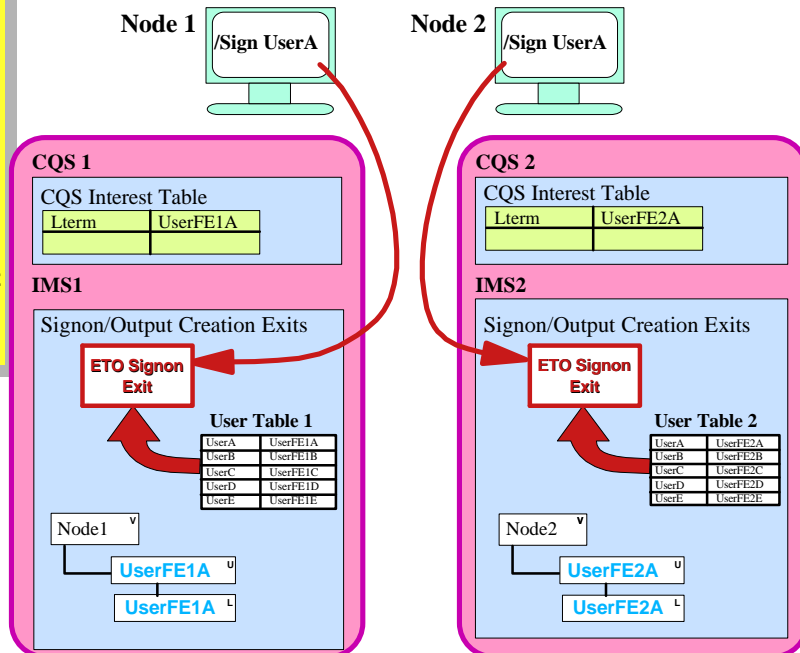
Node 1

/Sign UserA

Node 2

/Sign UserA

CQS 1

CQS Interest Table

| Lterm | UserFE1A |
|---|---|
| | |

IMS1

Signon/Output Creation Exits

ETO Signon Exit

User Table 1

| UserA | UserFE1A |
|---|---|
| UserB | UserFE1B |
| UserC | UserFE1C |
| UserD | UserFE1D |
| UserE | UserFE1E |

Node1 V

UserFE1A U

UserFE1A L

CQS 2

CQS Interest Table

| Lterm | UserFE2A |
|---|---|
| | |

IMS2

Signon/Output Creation Exits

ETO Signon Exit

User Table 2

| UserA | UserFE2A |
|---|---|
| UserB | UserFE2B |
| UserC | UserFE2C |
| UserD | UserFE2D |
| UserE | UserFE2E |

Node2 V

UserFE2A U

UserFE2A L